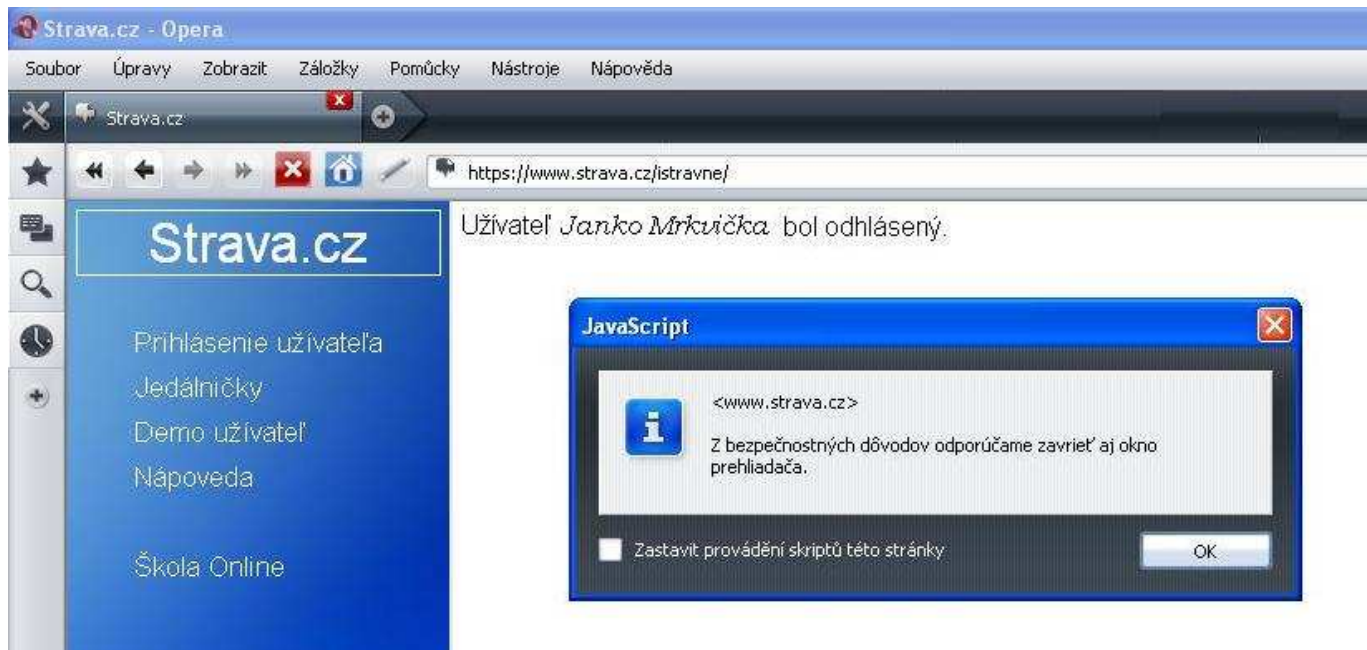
Strava.cz - Opera

Soubor Úpravy Zobrazit Záložky Pomůcky Nástroje Nápověda

Strava.cz

https://www.strava.cz/istravne/

Strava.cz

Prihlásenie užívateľa
Jedálničky
Demo užívateľ
Nápoveda

Škola Online

Užívateľ Janko Mrkvička bol odhlásený.

JavaScript

<www.strava.cz>

Z bezpečnostných dôvodov odporúčame zavrieť aj okno prehliadača.

Zastavit provádění skriptů této stránky

OK